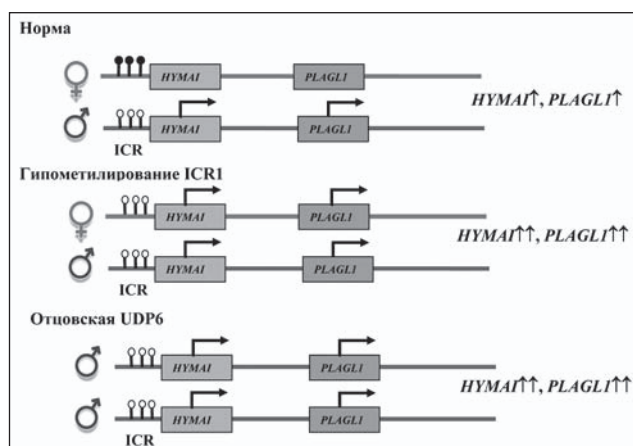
Норма

♀ HYMAI PLAGL1

♂ HYMAI PLAGL1

ICR

HYMAI↑, PLAGL1↑

Гипометилирование ICR1

♀ HYMAI PLAGL1

♂ HYMAI PLAGL1

ICR

HYMAI↑↑, PLAGL1↑↑

Отцовская UDP6

♂ HYMAI PLAGL1

♂ HYMAI PLAGL1

ICR

HYMAI↑↑, PLAGL1↑↑